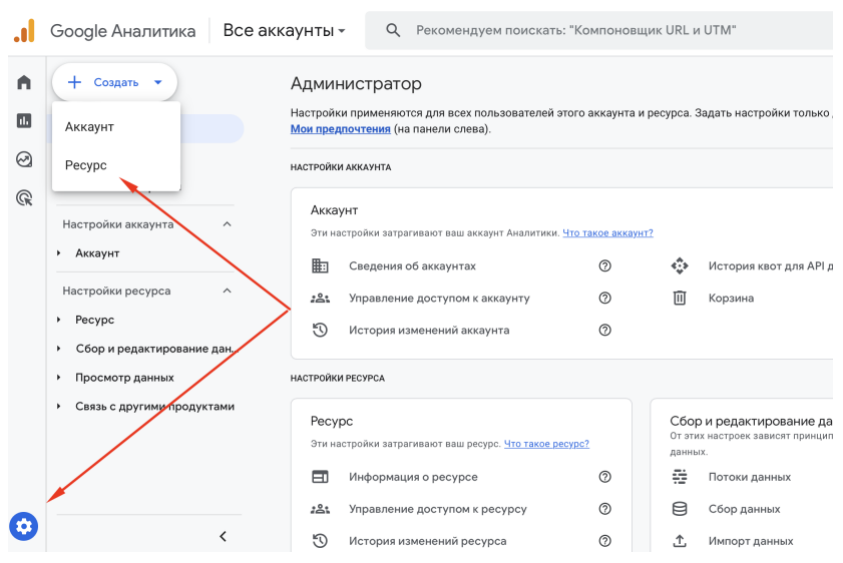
Google Аналитика Все аккаунты

Рекомендуем поискать: "Компоновщик URL и UTM"

Создать

Аккаунт

Ресурс

Настройки аккаунта

Аккаунт

Настройки ресурса

Ресурс

Сбор и редактирование дан

Просмотр данных

Связь с другими продуктами

Администратор

Настройки применяются для всех пользователей этого аккаунта и ресурса. Задать настройки только д Мои предпочтения (на панели слева).

НАСТРОЙКИ АККАУНТА

Аккаунт

Эти настройки затрагивают ваш аккаунт Аналитики. Что такое аккаунт?

Сведения об аккаунтах

Управление доступом к аккаунту

История изменений аккаунта

История квот для API д

Корзина

НАСТРОЙКИ РЕСУРСА

Ресурс

Эти настройки затрагивают ваш ресурс. Что такое ресурс?

Информация о ресурсе

Управление доступом к ресурсу

История изменений ресурса

Сбор и редактирование да

От этих настроек зависят принцип данных.

Потоки данных

Сбор данных

Импорт данных